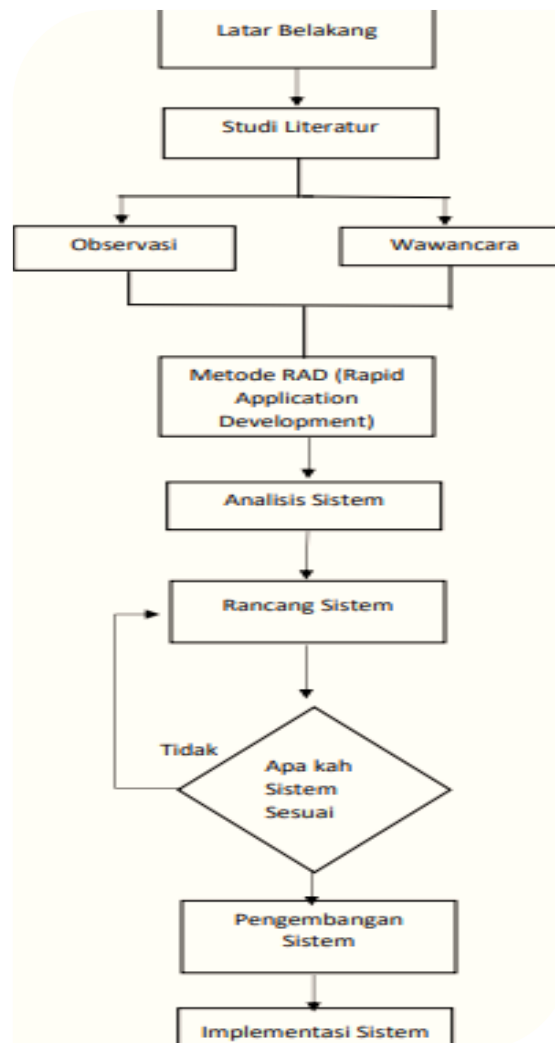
Latar Belakang

Studi Literatur

Observasi

Wawancara

Metode RAD (Rapid Application Development)

Analisis Sistem

Rancang Sistem

Tidak

Apa kah Sistem Sesuai

Pengembangan Sistem

Implementasi Sistem